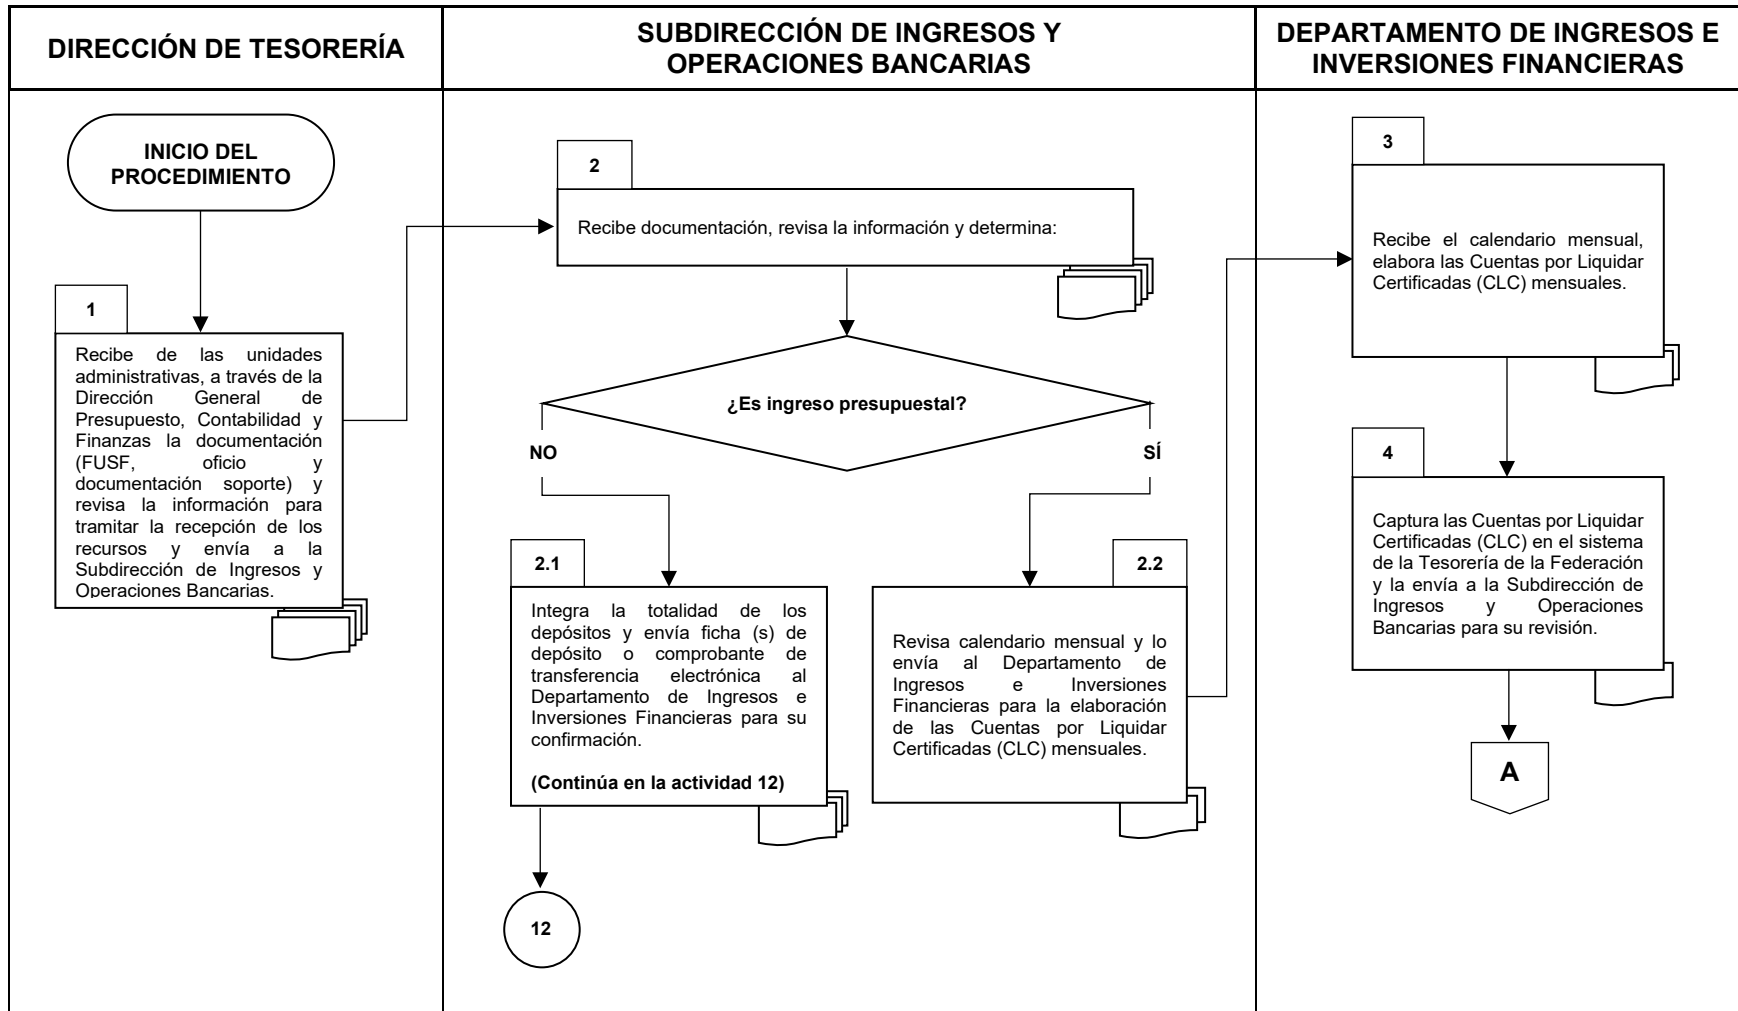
DIRECCIÓN DE TESORERÍA

SUBDIRECCIÓN DE INGRESOS Y OPERACIONES BANCARIAS

DEPARTAMENTO DE INGRESOS E INVERSIONES FINANCIERAS

INICIO DEL PROCEDIMIENTO

1

Recibe de las unidades administrativas, a través de la Dirección General de Presupuesto, Contabilidad y Finanzas la documentación (FUSF, oficio y documentación soporte) y revisa la información para tramitar la recepción de los recursos y envía a la Subdirección de Ingresos y Operaciones Bancarias.

2

Recibe documentación, revisa la información y determina:

¿Es ingreso presupuestal?

NO

SÍ

2.1

Integra la totalidad de los depósitos y envía ficha (s) de depósito o comprobante de transferencia electrónica al Departamento de Ingresos e Inversiones Financieras para su confirmación.

(Continúa en la actividad 12)

12

2.2

Revisa calendario mensual y lo envía al Departamento de Ingresos e Inversiones Financieras para la elaboración de las Cuentas por Liquidar Certificadas (CLC) mensuales.

3

Recibe el calendario mensual, elabora las Cuentas por Liquidar Certificadas (CLC) mensuales.

4

Captura las Cuentas por Liquidar Certificadas (CLC) en el sistema de la Tesorería de la Federación y la envía a la Subdirección de Ingresos y Operaciones Bancarias para su revisión.

A